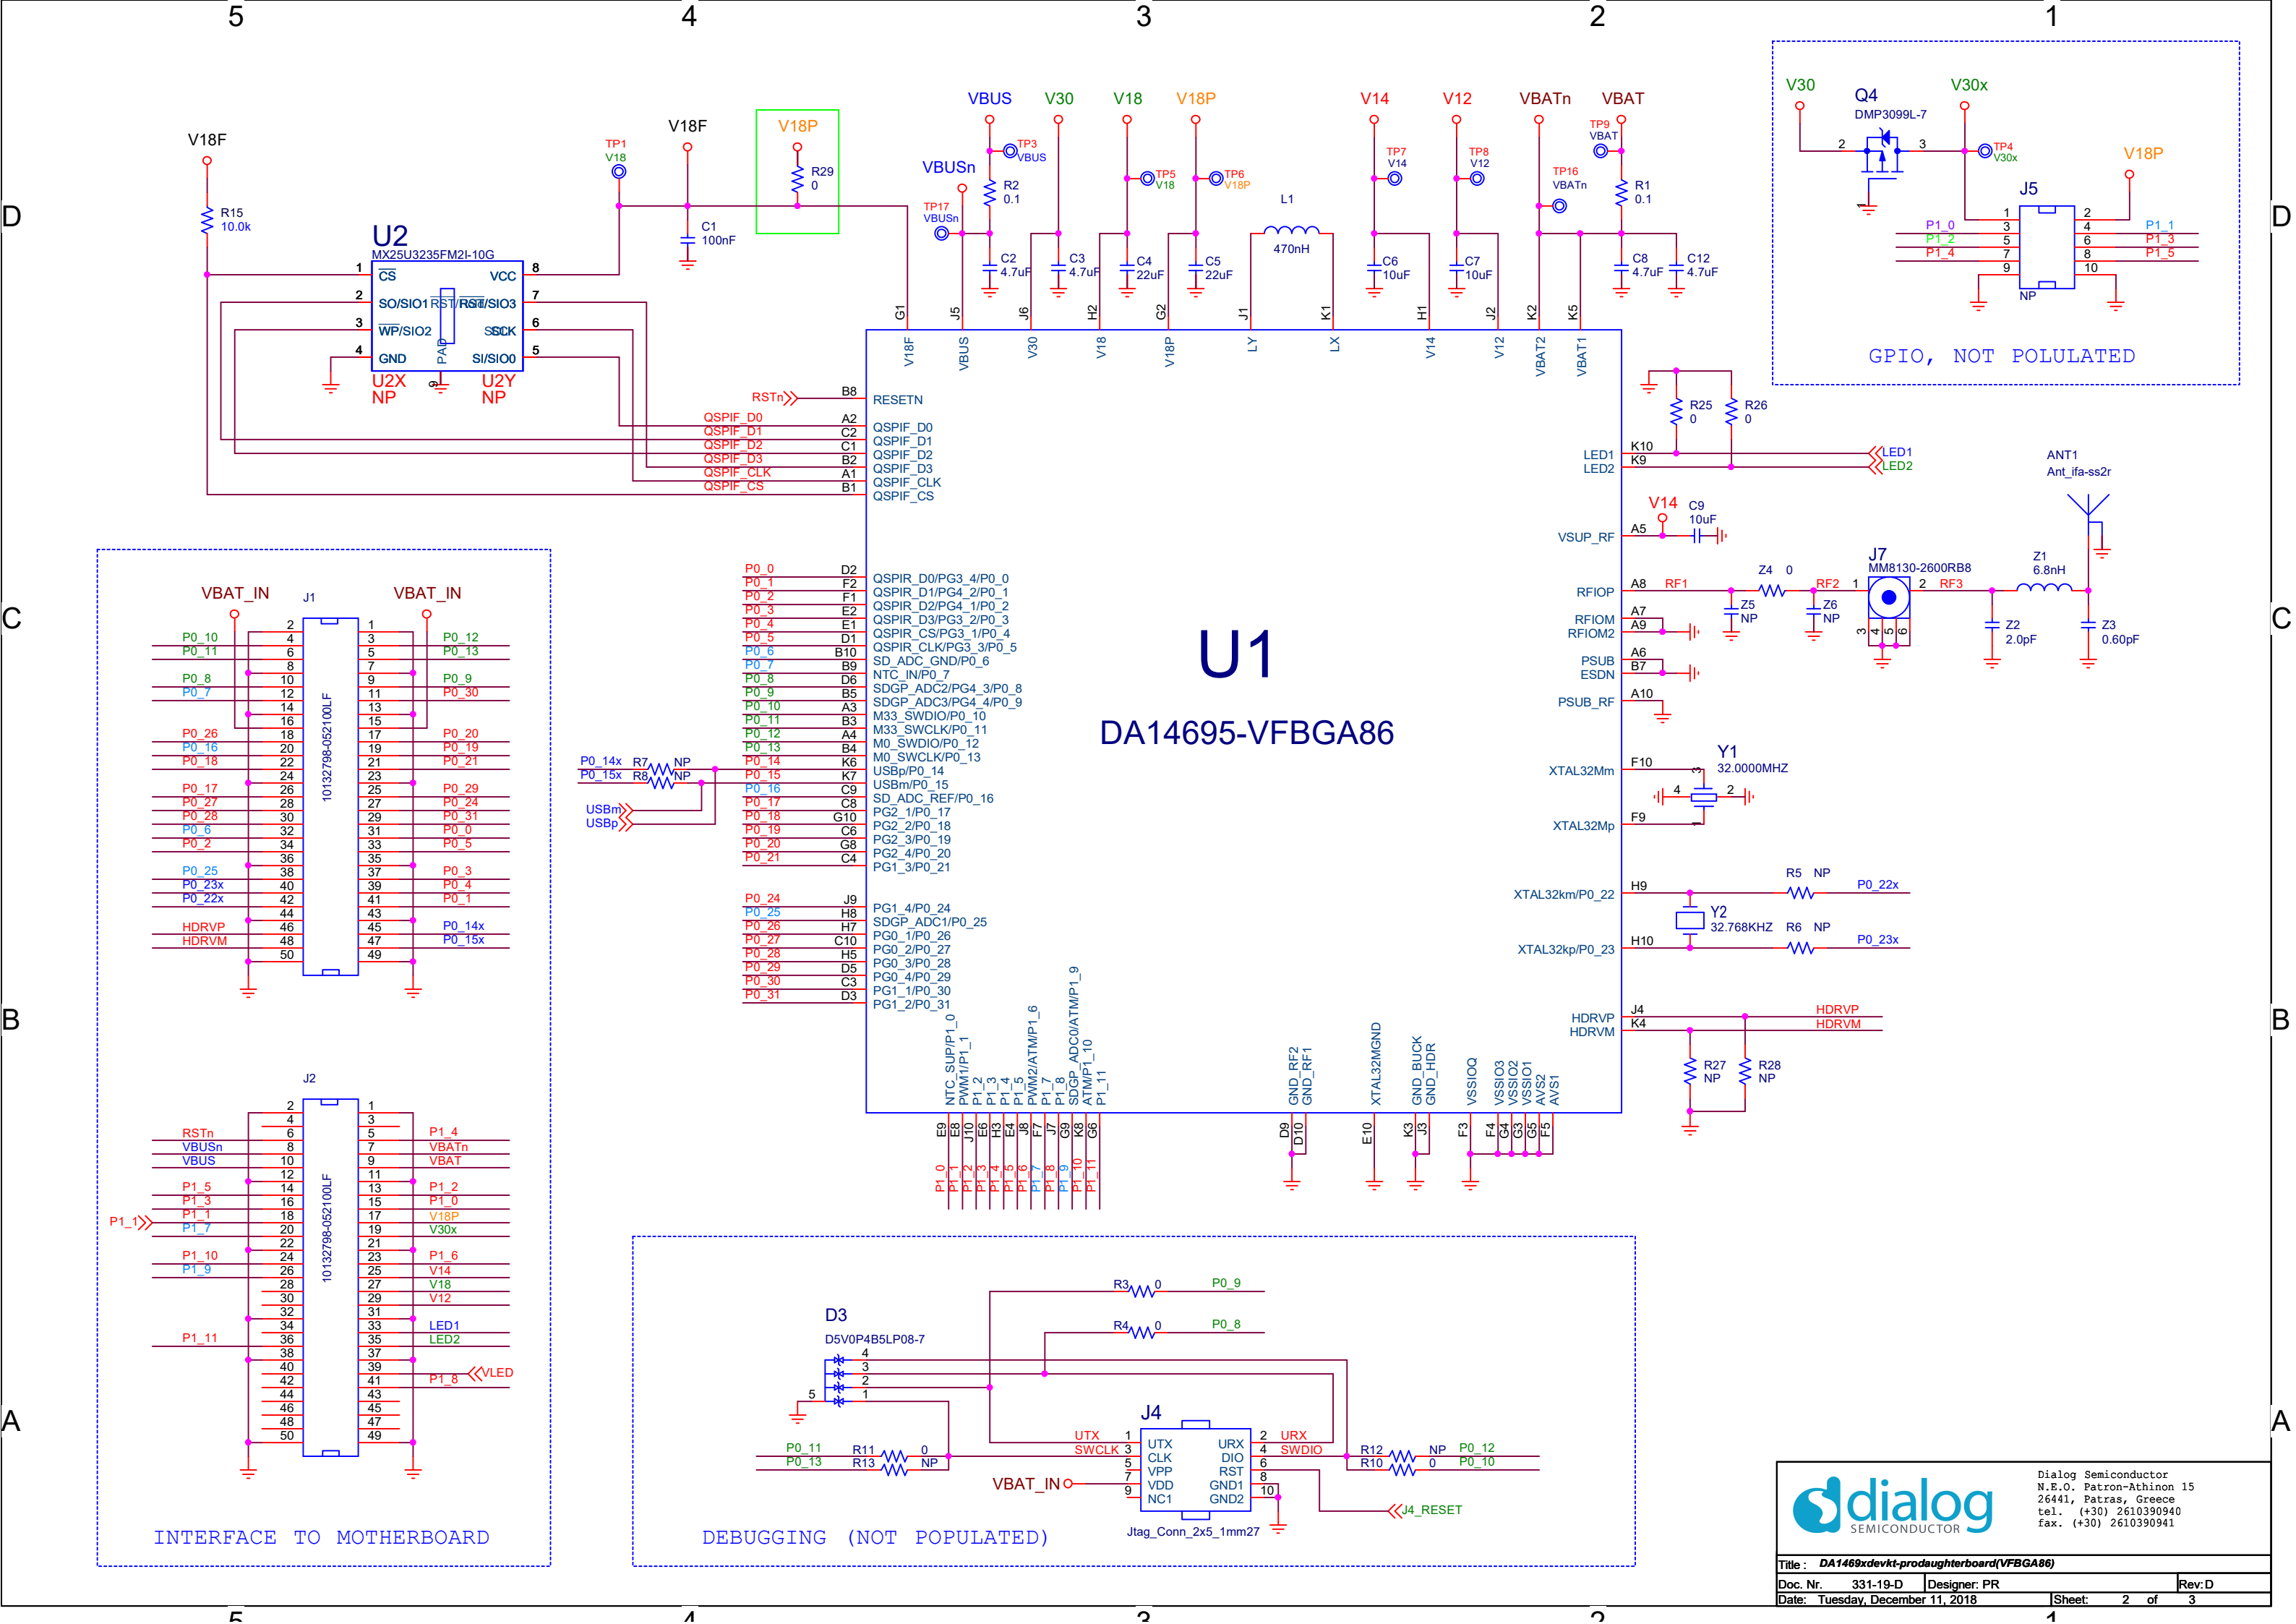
5 4 3 2 1

D C B A

V18F
R15 10.0k
U2
MX25U3235FM2I-10G
1 $\overline{CS}$
2 SO/SIO1
3 $\overline{WP}$/SIO2
4 GND
8 VCC
7 $\overline{RST}$/SIO3
6 SCK
5 SI/SIO0
PAD
U2X NP
U2Y NP

TP1 V18
V18F
C1 100nF
V18P
R29 0

VBUS V30 V18 V18P V14 V12 VBATn VBAT
TP3 VBUS
VBUSn
R2 0.1
TP17 VBUSn
C2 4.7uF
C3 4.7uF
TP5 V18
C4 22uF
TP6 V18P
C5 22uF
L1 470nH
TP7 V14
C6 10uF
TP8 V12
C7 10uF
TP16 VBATn
TP9 VBAT
R1 0.1
C8 4.7uF
C12 4.7uF

V30 Q4 DMP3099L-7 V30x
TP4 V30x
V18P
J5
P1_0 P1_2 P1_4
P1_1 P1_3 P1_5
NP
GPIO, NOT POLULATED

G1 J5 J6 H2 G2 J1 K1 H1 J2 K2 K5
V18F VBUS V30 V18 V18P LY LX V14 V12 VBAT2 VBAT1

RSTn B8 RESETN
QSPIF_D0 A2 QSPIF_D0
QSPIF_D1 C2 QSPIF_D1
QSPIF_D2 C1 QSPIF_D2
QSPIF_D3 B2 QSPIF_D3
QSPIF_CLK A1 QSPIF_CLK
QSPIF_CS B1 QSPIF_CS

P0_0 D2 QSPIR_D0/PG3_4/P0_0
P0_1 F2 QSPIR_D1/PG4_2/P0_1
P0_2 F1 QSPIR_D2/PG4_1/P0_2
P0_3 E2 QSPIR_D3/PG3_2/P0_3
P0_4 E1 QSPIR_CS/PG3_1/P0_4
P0_5 D1 QSPIR_CLK/PG3_3/P0_5
P0_6 B10 SD_ADC_GND/P0_6
P0_7 B9 NTC_IN/P0_7
P0_8 D6 SDGP_ADC2/PG4_3/P0_8
P0_9 B5 SDGP_ADC3/PG4_4/P0_9
P0_10 A3 M33_SWDIO/P0_10
P0_11 B3 M33_SWCLK/P0_11
P0_12 A4 M0_SWDIO/P0_12
P0_13 B4 M0_SWCLK/P0_13
P0_14 K6 USBp/P0_14
P0_15 K7 USBm/P0_15
P0_16 C9 SD_ADC_REF/P0_16
P0_17 C8 PG2_1/P0_17
P0_18 G10 PG2_2/P0_18
P0_19 C6 PG2_3/P0_19
P0_20 G8 PG2_4/P0_20
P0_21 C4 PG1_3/P0_21
P0_24 J9 PG1_4/P0_24
P0_25 H8 SDGP_ADC1/P0_25
P0_26 H7 PG0_1/P0_26
P0_27 C10 PG0_2/P0_27
P0_28 H5 PG0_3/P0_28
P0_29 D5 PG0_4/P0_29
P0_30 C3 PG1_1/P0_30
P0_31 D3 PG1_2/P0_31

P0_14x R7 NP
P0_15x R8 NP
USBm
USBp

U1
DA14695-VFBGA86

R25 0 R26 0
LED1 K10 LED1
LED2 K9 LED2
V14 C9 10uF
VSUP_RF A5
RFIOP A8 RF1 Z4 0 RF2 J7 MM8130-2600RB8 RF3 Z1 6.8nH
ANT1 Ant_ifa-ss2r
RFIOM A7
RFIOM2 A9
Z5 NP Z6 NP Z2 2.0pF Z3 0.60pF
PSUB A6
ESDN B7
PSUB_RF A10
Y1 32.0000MHZ
XTAL32Mm F10
XTAL32Mp F9
XTAL32km/P0_22 H9 R5 NP P0_22x
Y2 32.768KHZ
XTAL32kp/P0_23 H10 R6 NP P0_23x
HDRVP J4 HDRVP
HDRVM K4 HDRVM
R27 NP R28 NP

NTC_SUP/P1_0 PWM1/P1_1 P1_2 P1_3 P1_4 P1_5 PWM2/ATM/P1_6 P1_7 P1_8 SDGP_ADC0/ATM/P1_9 ATM/P1_10 P1_11
E9 E8 J10 E6 H3 E4 J8 F7 J7 G9 K8 G6
P1_0 P1_1 P1_2 P1_3 P1_4 P1_5 P1_6 P1_7 P1_8 P1_9 P1_10 P1_11
GND_RF2 GND_RF1 D9 D10
XTAL32MGND E10
GND_BUCK GND_HDR K3 J3
VSSIOQ F3
VSSIO3 VSSIO2 VSSIO1 AVS2 AVS1 F4 G4 G3 G5 F5

VBAT_IN J1 VBAT_IN
10132798-052100LF
P0_10 P0_11 P0_8 P0_7 P0_26 P0_16 P0_18 P0_17 P0_27 P0_28 P0_6 P0_2 P0_25 P0_23x P0_22x HDRVP HDRVM
P0_12 P0_13 P0_9 P0_30 P0_20 P0_19 P0_21 P0_29 P0_24 P0_31 P0_0 P0_5 P0_3 P0_4 P0_1 P0_14x P0_15x

J2
10132798-052100LF
RSTn VBUSn VBUS P1_5 P1_3 P1_1 P1_7 P1_10 P1_9 P1_11
P1_1
P1_4 VBATn VBAT P1_2 P1_0 V18P V30x P1_6 V14 V18 V12 LED1 LED2 P1_8 VLED
INTERFACE TO MOTHERBOARD

D3
D5V0P4B5LP08-7
R3 0 P0_9
R4 0 P0_8
J4
UTX 1 UTX URX 2 URX
SWCLK 3 CLK DIO 4 SWDIO
5 VPP RST 6
VBAT_IN 7 VDD GND1 8
9 NC1 GND2 10
Jtag_Conn_2x5_1mm27
P0_11 R11 0
P0_13 R13 NP
R12 NP P0_12
R10 0 P0_10
J4_RESET
DEBUGGING (NOT POPULATED)

dialog SEMICONDUCTOR
Dialog Semiconductor
N.E.O. Patron-Athinon 15
26441, Patras, Greece
tel. (+30) 2610390940
fax. (+30) 2610390941
Title : DA1469xdevkt-prodaughterboard(VFBGA86)
Doc. Nr. 331-19-D Designer: PR Rev:D
Date: Tuesday, December 11, 2018 Sheet: 2 of 3